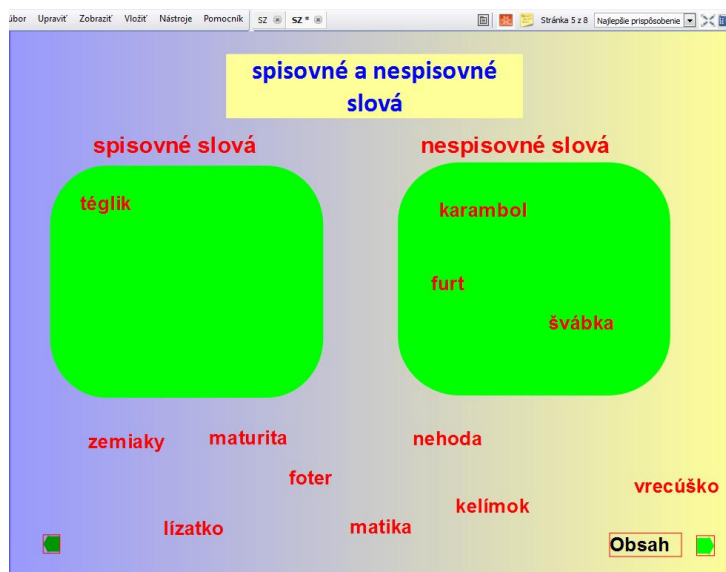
úbor Upraviť Zobraziť Vložiť Nástroje Pomocník SZ SZ *

Stránka 5 z 8 Najlepšie prispôsobenie

spisovné a nespisovné slová

spisovné slová

nespisovné slová

téglik

karambol

furt

švábka

zemiaky

maturita

nehoda

foter

vrecúško

kelímok

lízatko

matika

Obsah